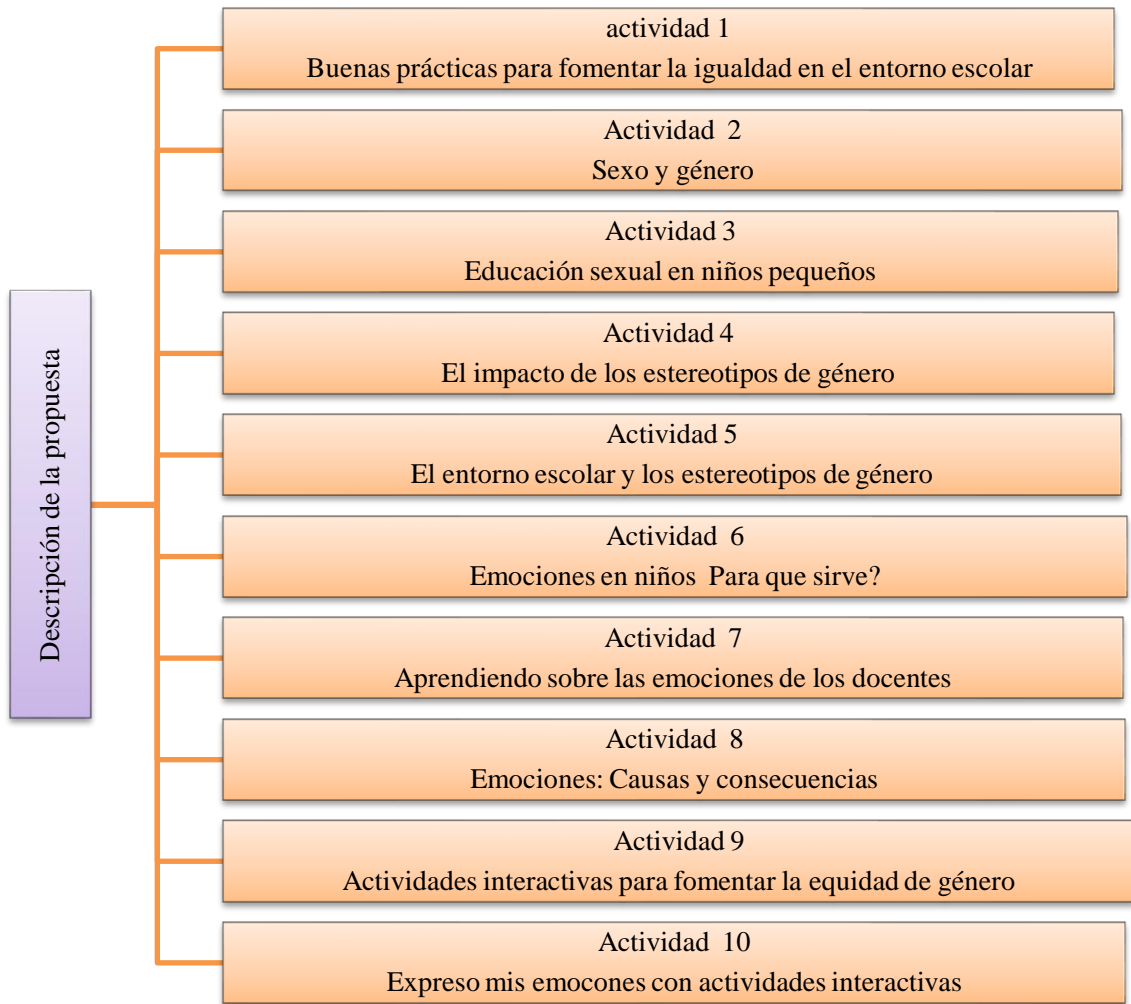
Descripción de la propuesta

actividad 1
Buenas prácticas para fomentar la igualdad en el entorno escolar

Actividad 2
Sexo y género

Actividad 3
Educación sexual en niños pequeños

Actividad 4
El impacto de los estereotipos de género

Actividad 5
El entorno escolar y los estereotipos de género

Actividad 6
Emociones en niños Para que sirve?

Actividad 7
Aprendiendo sobre las emociones de los docentes

Actividad 8
Emociones: Causas y consecuencias

Actividad 9
Actividades interactivas para fomentar la equidad de género

Actividad 10
Expreso mis emocones con actividades interactivas